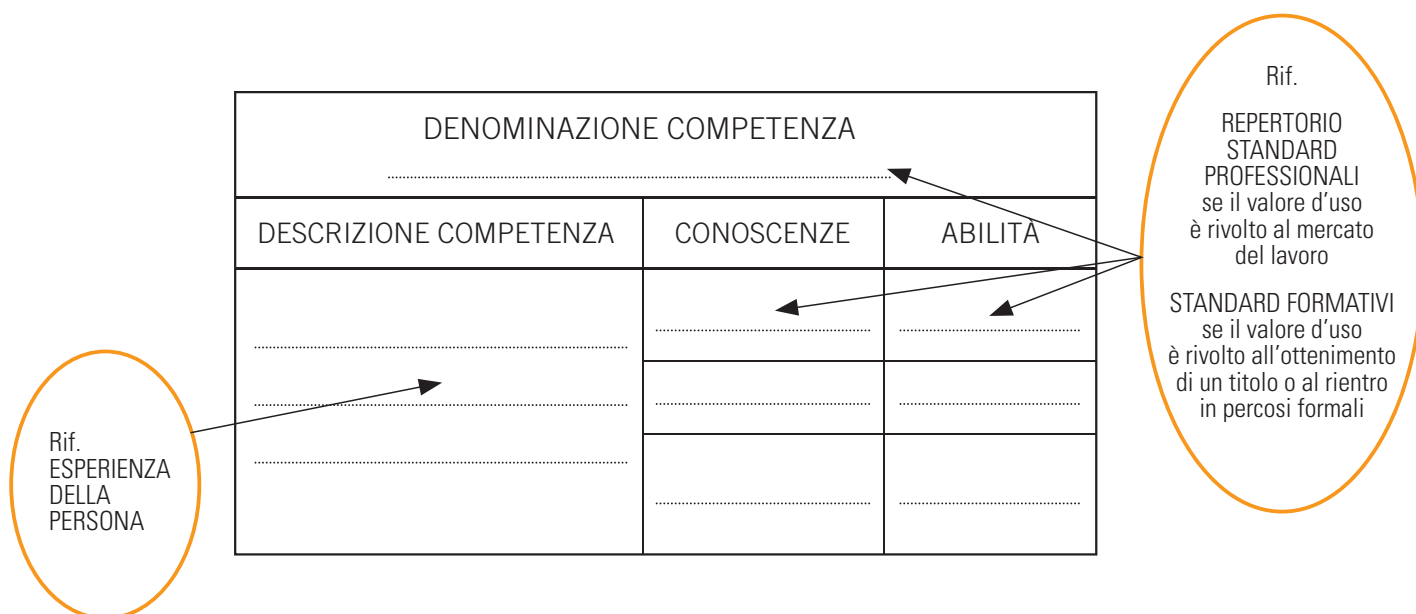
| DENOMINAZIONE COMPETENZA ........................ | | |
|---|---|---|
| DESCRIZIONE COMPETENZA | CONOSCENZE | ABILITÀ |
| ........................ ........................ ........................ | ........................ | ........................ |
| | ........................ | ........................ |
| | ........................ | ........................ |

Rif.
REPERTORIO STANDARD PROFESSIONALI se il valore d'uso è rivolto al mercato del lavoro

STANDARD FORMATIVI se il valore d'uso è rivolto all'ottenimento di un titolo o al rientro in percosi formali

Rif.
ESPERIENZA DELLA PERSONA